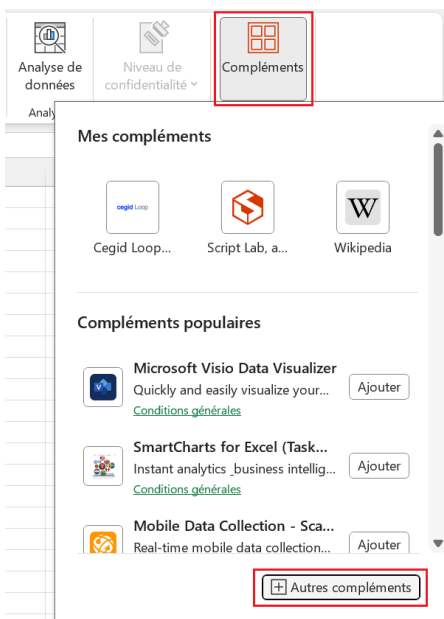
Analyse de données

Niveau de confidentialité

Compléments

Analy

Mes compléments

cegid Loop

Cegid Loop...

Script Lab, a...

W

Wikipedia

Compléments populaires

Microsoft Visio Data Visualizer

Quickly and easily visualize your...

Conditions générales

Ajouter

SmartCharts for Excel (Task...

Instant analytics _business intellig...

Conditions générales

Ajouter

Mobile Data Collection - Sca...

Real-time mobile data collection...

Ajouter

Autres compléments